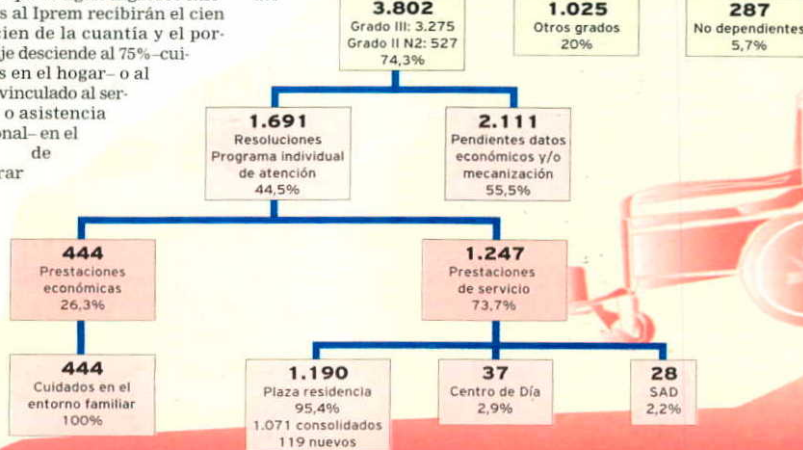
s al Iprem recibirán el cien
cien de la cuantía y el por-
je desciende al 75% –cui-
s en el hogar– o al
vinculado al ser-
o asistencia
onal– en el
de
rar

3.802
Grado III: 3.275
Grado II N2: 527
74,3%

1.025
Otros grados
20%

287
No dependientes
5,7%

1.691
Resoluciones
Programa individual
de atención
44,5%

2.111
Pendientes datos
económicos y/o
mecanización
55,5%

444
Prestaciones
económicas
26,3%

1.247
Prestaciones
de servicio
73,7%

444
Cuidados en el
entorno familiar
100%

1.190
Plaza residencia
95,4%
1.071 consolidados
119 nuevos

37
Centro de Día
2,9%

28
SAD
2,2%